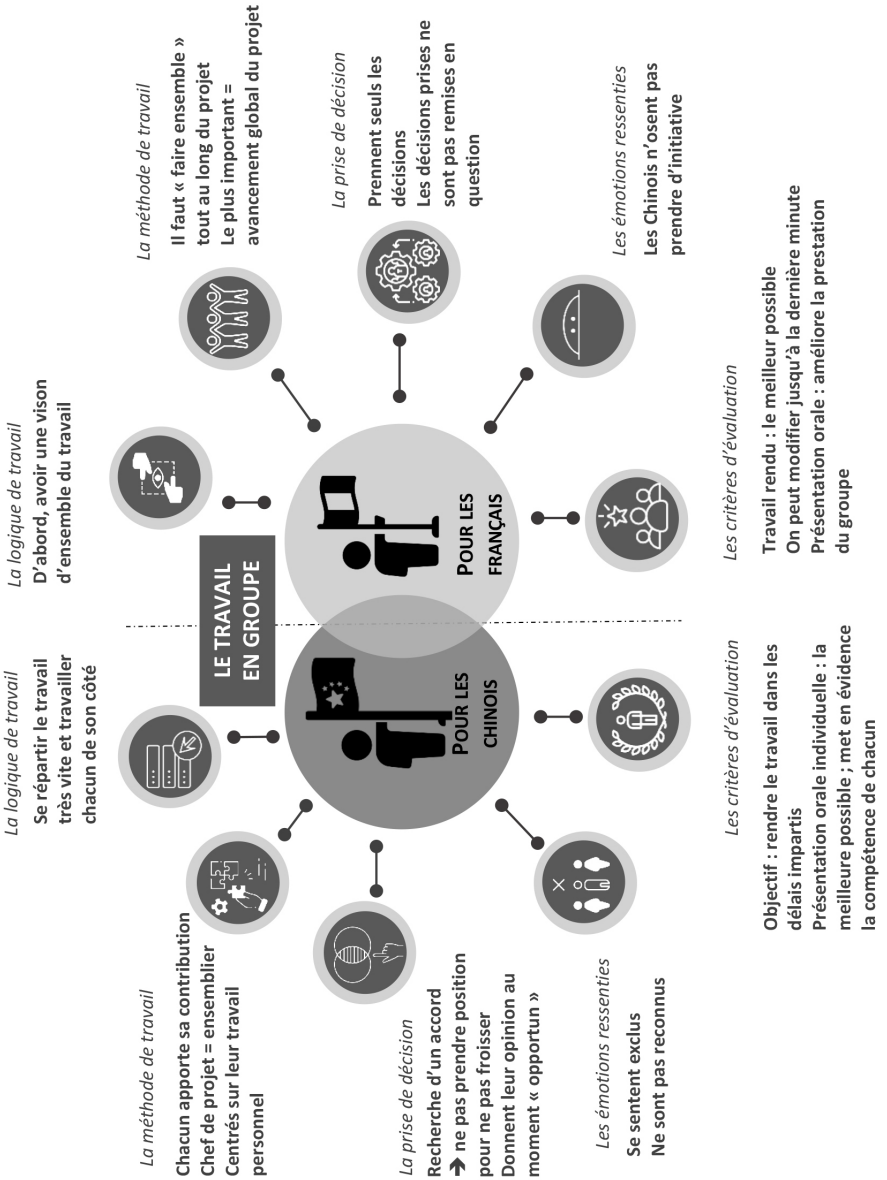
LE TRAVAIL EN GROUPE

POUR LES CHINOIS

La logique de travail
Se répartir le travail très vite et travailler chacun de son côté

La méthode de travail
Chacun apporte sa contribution
Chef de projet = ensemblier
Centrés sur leur travail personnel

La prise de décision
Recherche d'un accord
➔ ne pas prendre position pour ne pas froisser
Donnent leur opinion au moment « opportun »

Les émotions ressenties
Se sentent exclus
Ne sont pas reconnus

Les critères d'évaluation
Objectif : rendre le travail dans les délais impartis
Présentation orale individuelle : la meilleure possible ; met en évidence la compétence de chacun

POUR LES FRANÇAIS

La logique de travail
D'abord, avoir une vison d'ensemble du travail

La méthode de travail
Il faut « faire ensemble » tout au long du projet
Le plus important = avancement global du projet

La prise de décision
Prennent seuls les décisions
Les décisions prises ne sont pas remises en question

Les émotions ressenties
Les Chinois n'osent pas prendre d'initiative

Les critères d'évaluation
Travail rendu : le meilleur possible
On peut modifier jusqu'à la dernière minute
Présentation orale : améliore la prestation du groupe